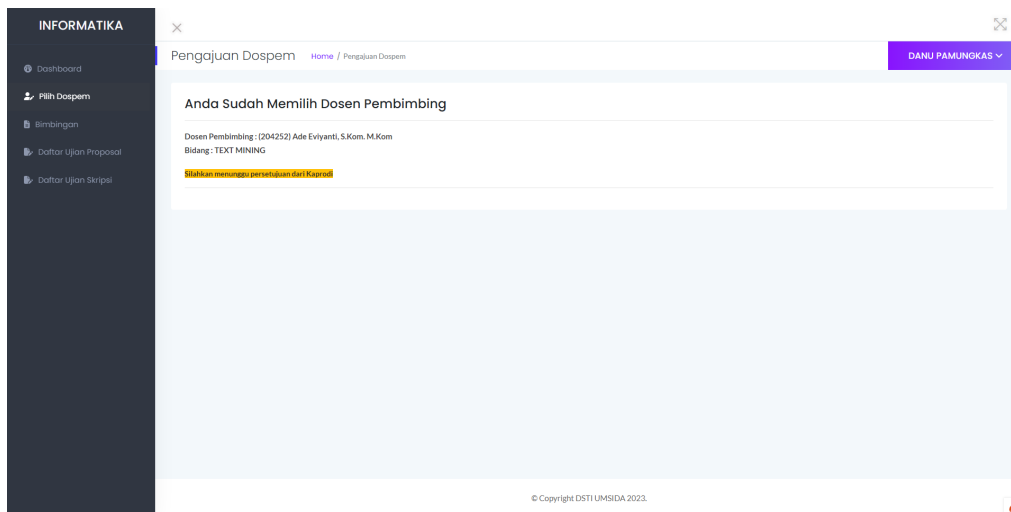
INFORMATIKA

Dashboard
Pilih Dospem
Bimbingan
Daftar Ujian Proposal
Daftar Ujian Skripsi

Pengajuan Dospem Home / Pengajuan Dospem

DANU PAMUNGKAS

Anda Sudah Memilih Dosen Pembimbing

Dosen Pembimbing : (204252) Ade Eviyanti, S.Kom. M.Kom
Bidang : TEXT MINING

Silahkan menunggu persetujuan dari Kaprodi

© Copyright DSTI UMSIDA 2023.